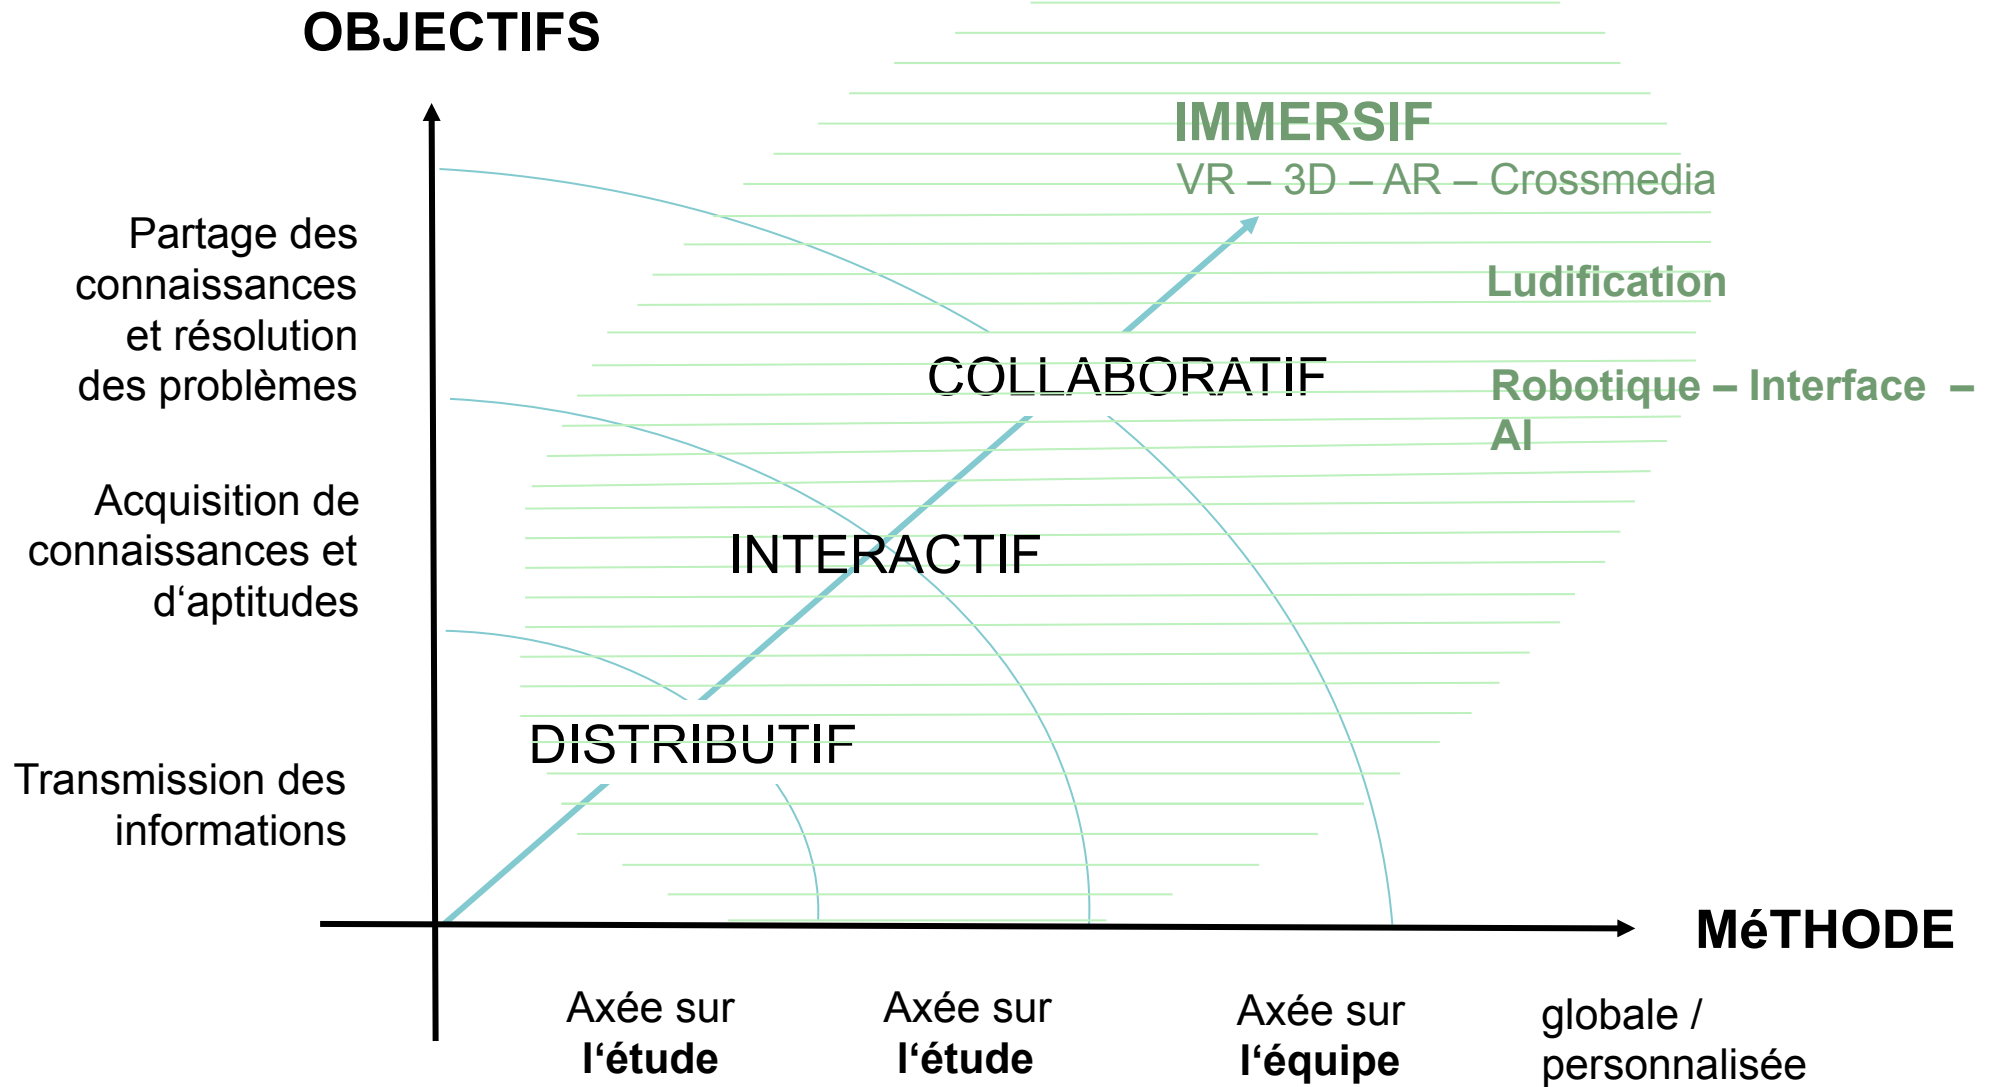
OBJECTIFS

IMMERSIF
VR – 3D – AR – Crossmedia

Ludification

Robotique – Interface – AI

Partage des connaissances et résolution des problèmes

COLLABORATIF

Acquisition de connaissances et d'aptitudes

INTERACTIF

DISTRIBUTIF

Transmission des informations

MéTHODE

Axée sur **l'étude**

Axée sur **l'étude**

Axée sur **l'équipe**

globale / personnalisée